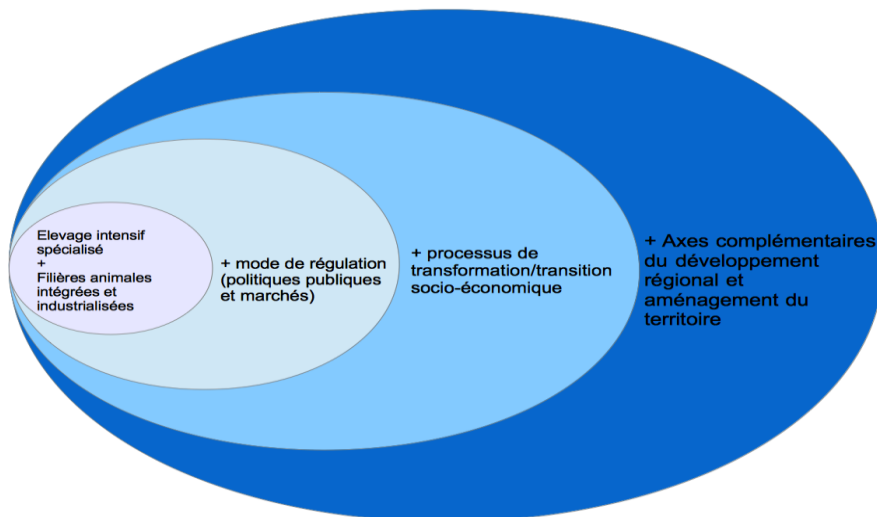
Elevage intensif spécialisé
+
Filières animales intégrées et industrialisées

+ mode de régulation (politiques publiques et marchés)

+ processus de transformation/transition socio-économique

+ Axes complémentaires du développement régional et aménagement du territoire